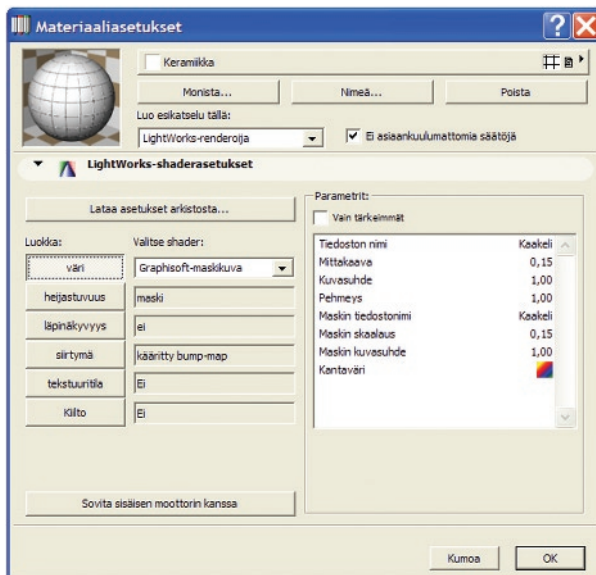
Materiaaliasetukset

Keramiikka

Monista... Nimeä... Poista

Luo esikatselu tällä:

LightWorks-renderoija

Ei asiaankuulumattomia säätöjä

LightWorks-shaderasetukset

Lataa asetukset arkistosta...

Luokka:

Valitse shader:

| | |
|---|---|
| väri | Graphisoft-maskikuva |
| heijastuvuus | maski |
| läpinäkyvyys | ei |
| siirtymä | käärитty bump-map |
| tekstuuritila | Ei |
| Kiilto | Ei |

Sovita sisäisen moottorin kanssa

Parametrit:

Vain tärkeimmät

| | |
|---|---|
| Tiedoston nimi | Kaakeli |
| Mittakaava | 0,15 |
| Kuvasuhde | 1,00 |
| Pehmeys | 1,00 |
| Maskin tiedostonimi | Kaakeli |
| Maskin skaalaus | 0,15 |
| Maskin kuvasuhde | 1,00 |
| Kantaväri | |

Kumoa OK